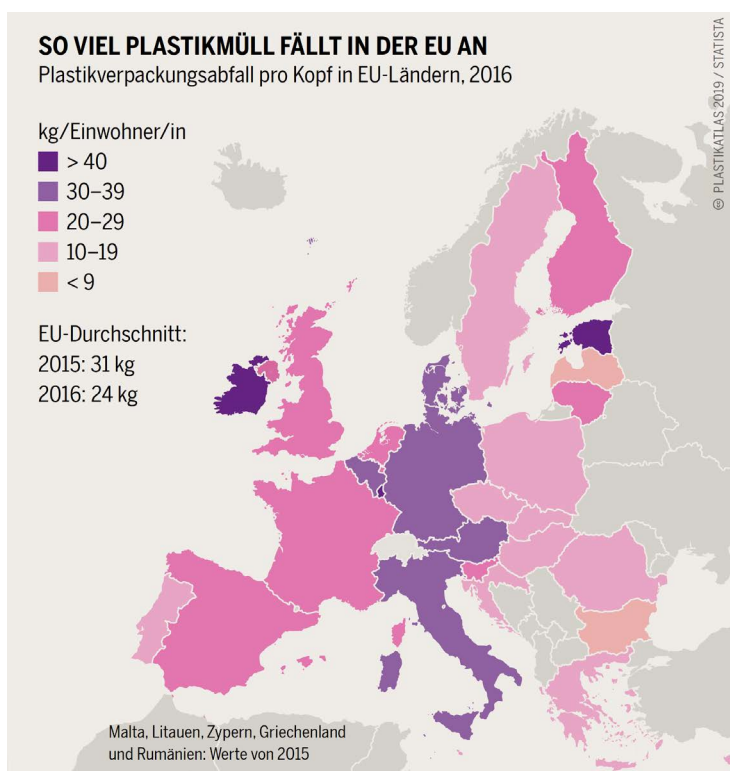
SO VIEL PLASTIKMÜLL FÄLLT IN DER EU AN
Plastikverpackungsabfall pro Kopf in EU-Ländern, 2016

kg/Einwohner/in
> 40
30–39
20–29
10–19
< 9

EU-Durchschnitt:
2015: 31 kg
2016: 24 kg

Malta, Litauen, Zypern, Griechenland und Rumänien: Werte von 2015

© PLASTIKATLAS 2019 / STATISTA